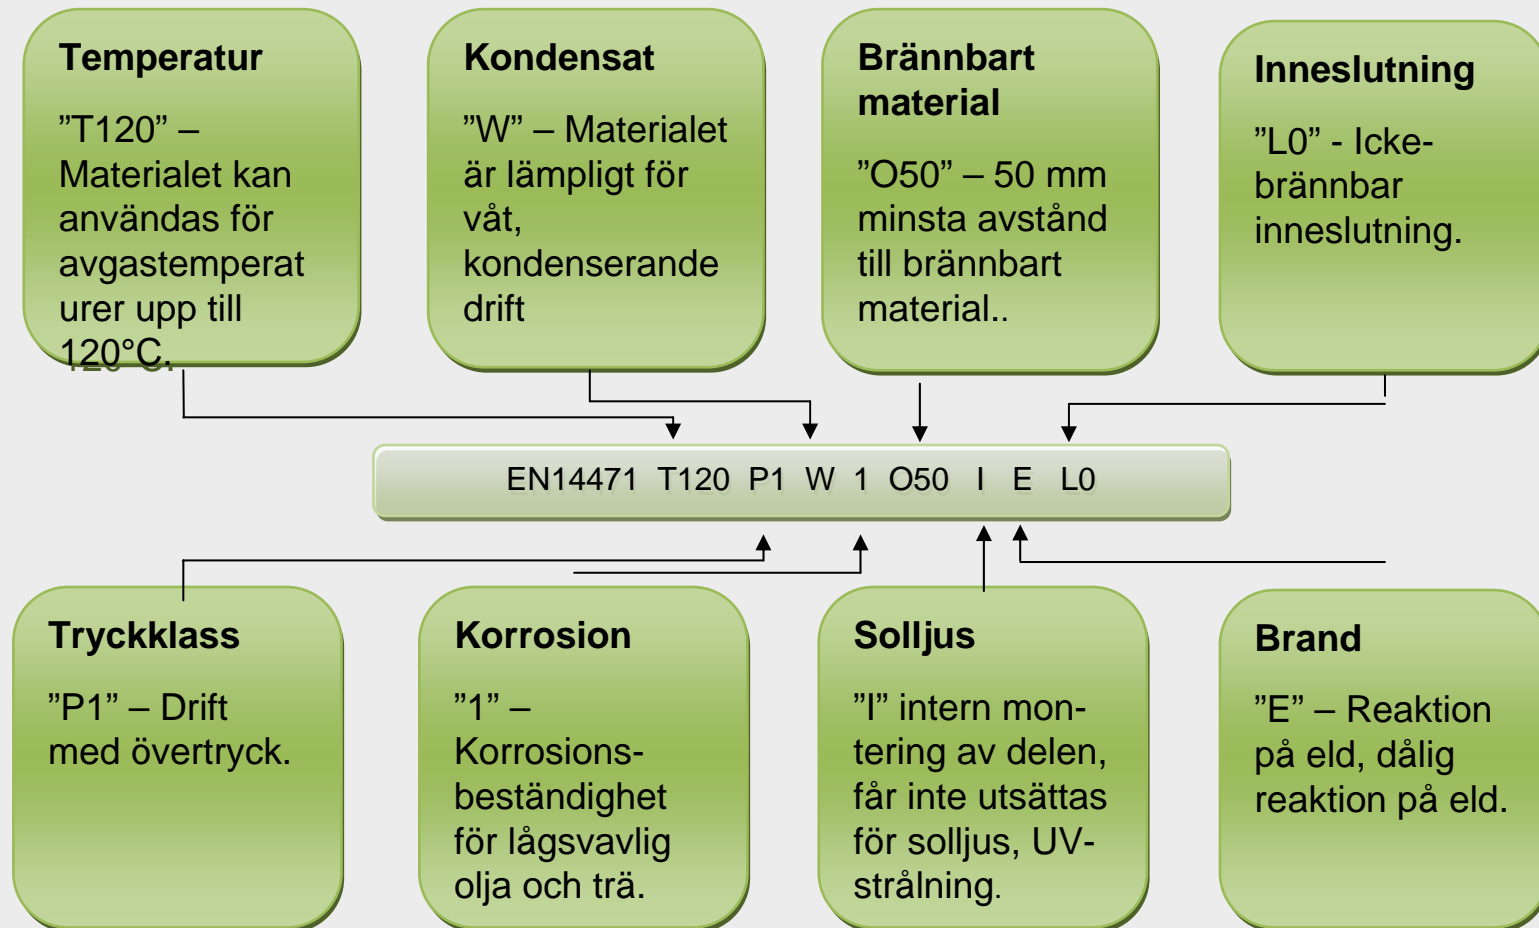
Temperatur

”T120” – Materialet kan användas för avgastemperaturer upp till 120°C.

Kondensat

”W” – Materialet är lämpligt för våt, kondenserande drift

Brännbart material

”O50” – 50 mm minsta avstånd till brännbart material..

Inneslutning

”L0” - Icke-brännbar inneslutning.

EN14471 T120 P1 W 1 O50 I E L0

Tryckklass

”P1” – Drift med övertryck.

Korrosion

”1” – Korrosionsbeständighet för lågsvavlig olja och trä.

Solljus

”I” intern montering av delen, får inte utsättas för solljus, UV-strålning.

Brand

”E” – Reaktion på eld, dålig reaktion på eld.